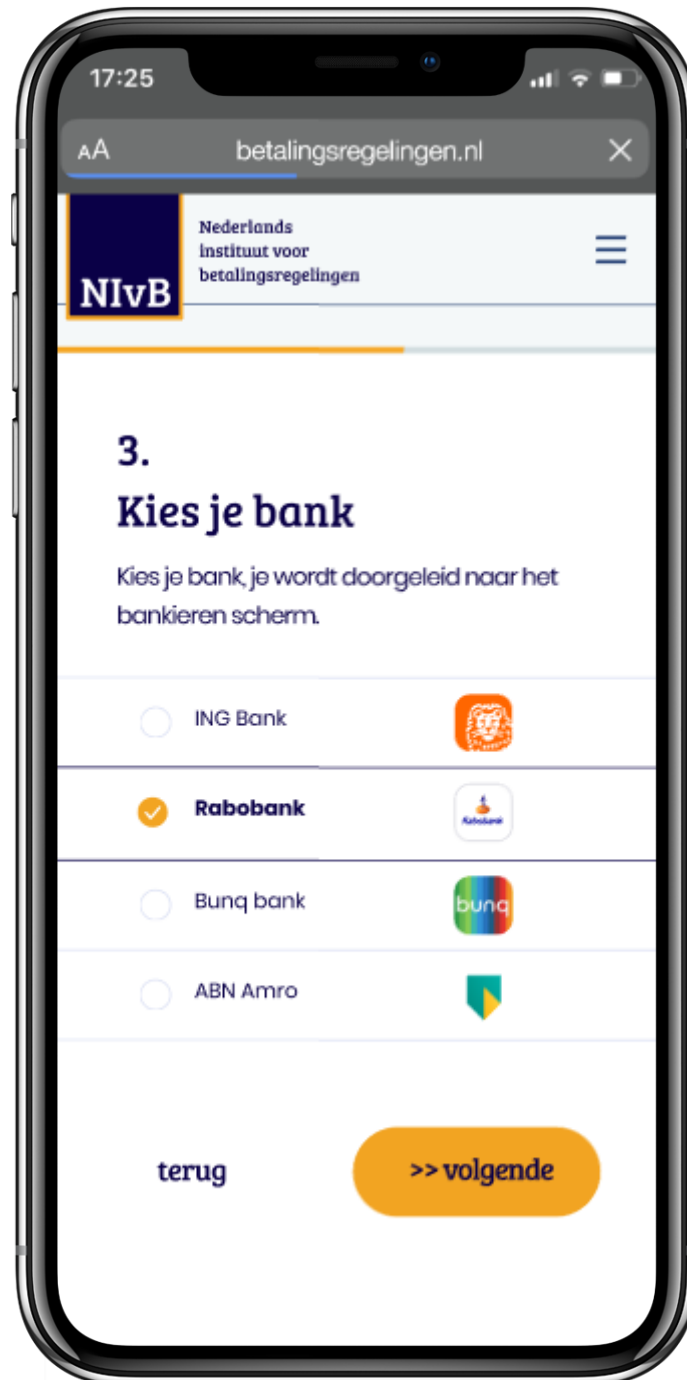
17:25

AA betalingsregelingen.nl

NIvB Nederlands instituut voor betalingsregelingen

3.
Kies je bank

Kies je bank, je wordt doorgeleid naar het bankieren scherm.

ING Bank

Rabobank

Rabobank

Bunq bank

bunq

ABN Amro

terug

>> volgende